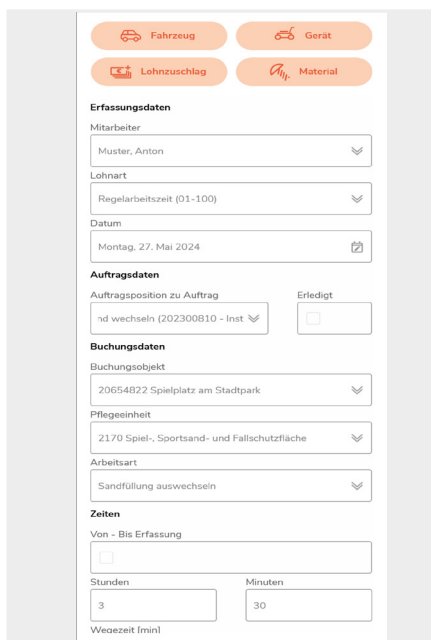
Fahrzeug
Gerät
Lohnzuschlag
Material

Erfassungsdaten
Mitarbeiter
Muster, Anton
Lohnart
Regelarbeitszeit (01-100)
Datum
Montag, 27. Mai 2024

Auftragsdaten
Auftragsposition zu Auftrag
nd wechseln (202300810 - Inst
Erledigt

Buchungsdaten
Buchungsobjekt
20654822 Spielplatz am Stadtpark
Pflegeeinheit
2170 Spiel-, Sportsand- und Fallschutzfläche
Arbeitsart
Sandfüllung auswechseln

Zeiten
Von - Bis Erfassung
Stunden
3
Minuten
30
Wegezeit [min]